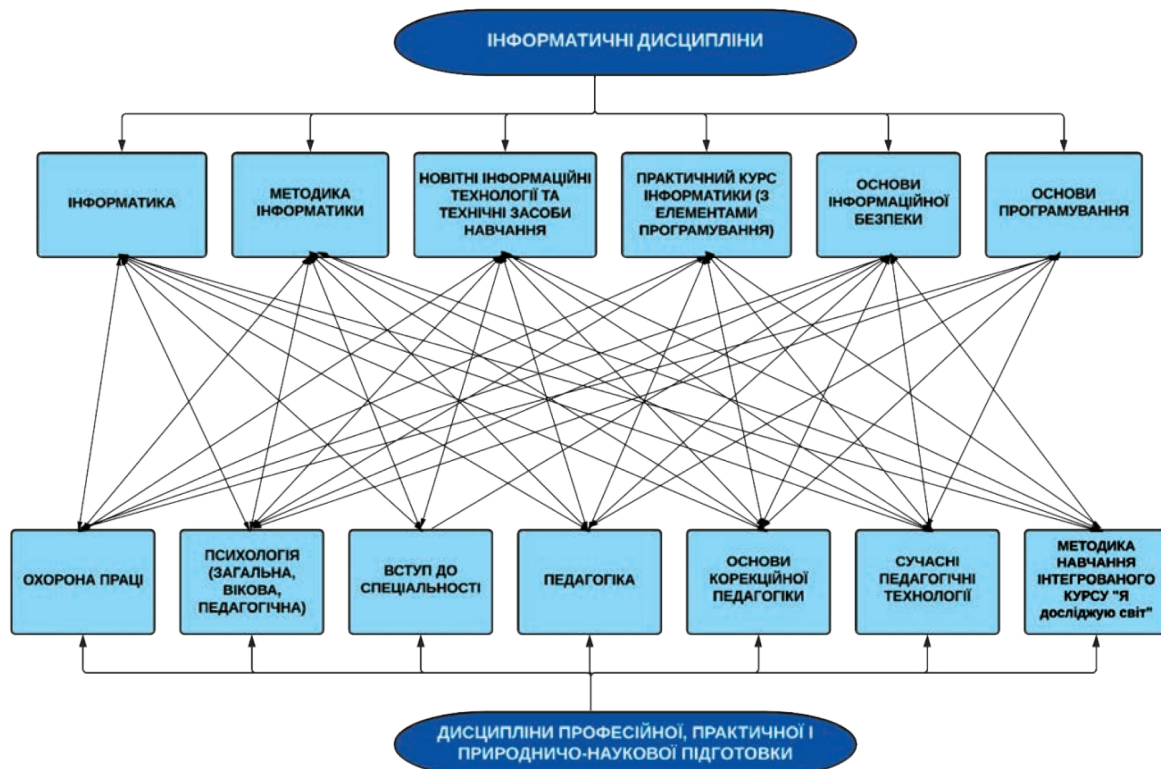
ІНФОРМАТИЧНІ ДИСЦИПЛІНИ

ІНФОРМАТИКА

МЕТОДИКА ІНФОРМАТИКИ

НОВІТНІ ІНФОРМАЦІЙНІ ТЕХНОЛОГІЇ ТА ТЕХНІЧНІ ЗАСОБИ НАВЧАННЯ

ПРАКТИЧНИЙ КУРС ІНФОРМАТИКИ (З ЕЛЕМЕНТАМИ ПРОГРАМУВАННЯ)

ОСНОВИ ІНФОРМАЦІЙНОЇ БЕЗПЕКИ

ОСНОВИ ПРОГРАМУВАННЯ

ОХОРОНА ПРАЦІ

ПСИХОЛОГІЯ (ЗАГАЛЬНА, ВІКОВА, ПЕДАГОГІЧНА)

ВСТУП ДО СПЕЦІАЛЬНОСТІ

ПЕДАГОГІКА

ОСНОВИ КОРЕКЦІЙНОЇ ПЕДАГОГІКИ

СУЧАСНІ ПЕДАГОГІЧНІ ТЕХНОЛОГІЇ

МЕТОДИКА НАВЧАННЯ ІНТЕГРОВАНОГО КУРСУ "Я досліджую світ"

ДИСЦИПЛІНИ ПРОФЕСІЙНОЇ, ПРАКТИЧНОЇ І ПРИРОДНИЧО-НАУКОВОЇ ПІДГОТОВКИ